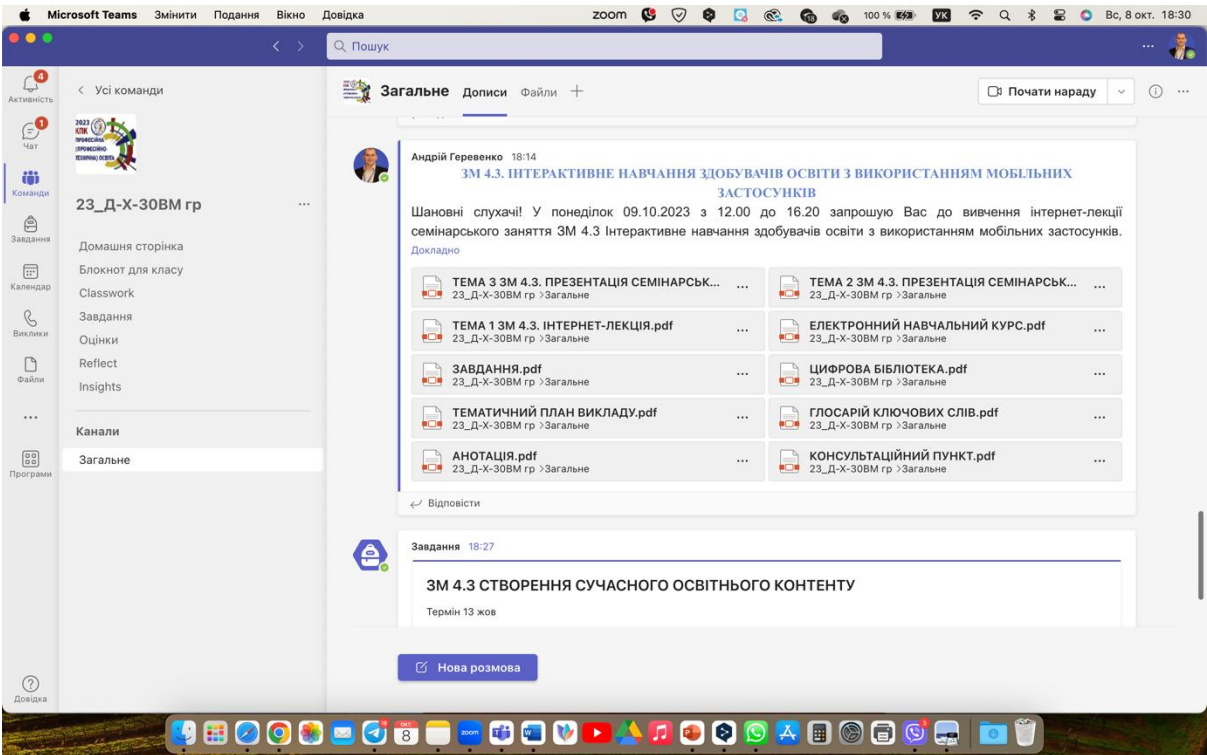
Microsoft Teams Змінити Подання Вікно Довідка

zoom 100 % Вс, 8 окт. 18:30

Q Пошук

4 Активність
1 Чат
Команди
Завдання
Календар
Виклики
Файли
...
Програми
Довідка

< Усі команди

2023 КПК ПРОФЕСІЙНА (ПРОФЕСІЙНО-ТЕХНІЧНА) ОСВІТА

23_Д-Х-30ВМ гр ...

Домашня сторінка
Блокнот для класу
Classwork
Завдання
Оцінки
Reflect
Insights

Канали
Загальне

Загальне Дописи Файли +

Почати нараду

Андрій Геревенко 18:14

ЗМ 4.3. ІНТЕРАКТИВНЕ НАВЧАННЯ ЗДОБУВАЧІВ ОСВІТИ З ВИКОРИСТАННЯМ МОБІЛЬНИХ ЗАСТОСУНКІВ

Шановні слухачі! У понеділок 09.10.2023 з 12.00 до 16.20 запрошую Вас до вивчення інтернет-лекції семінарського заняття ЗМ 4.3 Інтерактивне навчання здобувачів освіти з використанням мобільних застосунків.
Докладно

ТЕМА 3 ЗМ 4.3. ПРЕЗЕНТАЦІЯ СЕМІНАРСЬК... 23_Д-Х-30ВМ гр >Загальне
ТЕМА 2 ЗМ 4.3. ПРЕЗЕНТАЦІЯ СЕМІНАРСЬК... 23_Д-Х-30ВМ гр >Загальне
ТЕМА 1 ЗМ 4.3. ІНТЕРНЕТ-ЛЕКЦІЯ.pdf 23_Д-Х-30ВМ гр >Загальне
ЕЛЕКТРОННИЙ НАВЧАЛЬНИЙ КУРС.pdf 23_Д-Х-30ВМ гр >Загальне
ЗАВДАННЯ.pdf 23_Д-Х-30ВМ гр >Загальне
ЦИФРОВА БІБЛІОТЕКА.pdf 23_Д-Х-30ВМ гр >Загальне
ТЕМАТИЧНИЙ ПЛАН ВИКЛАДУ.pdf 23_Д-Х-30ВМ гр >Загальне
ГЛОСАРІЙ КЛЮЧОВИХ СЛІВ.pdf 23_Д-Х-30ВМ гр >Загальне
АНОТАЦІЯ.pdf 23_Д-Х-30ВМ гр >Загальне
КОНСУЛЬТАЦІЙНИЙ ПУНКТ.pdf 23_Д-Х-30ВМ гр >Загальне

Відповісти

Завдання 18:27

ЗМ 4.3 СТВОРЕННЯ СУЧАСНОГО ОСВІТНЬОГО КОНТЕНТУ

Термін 13 жов

Нова розмова

окт. 8